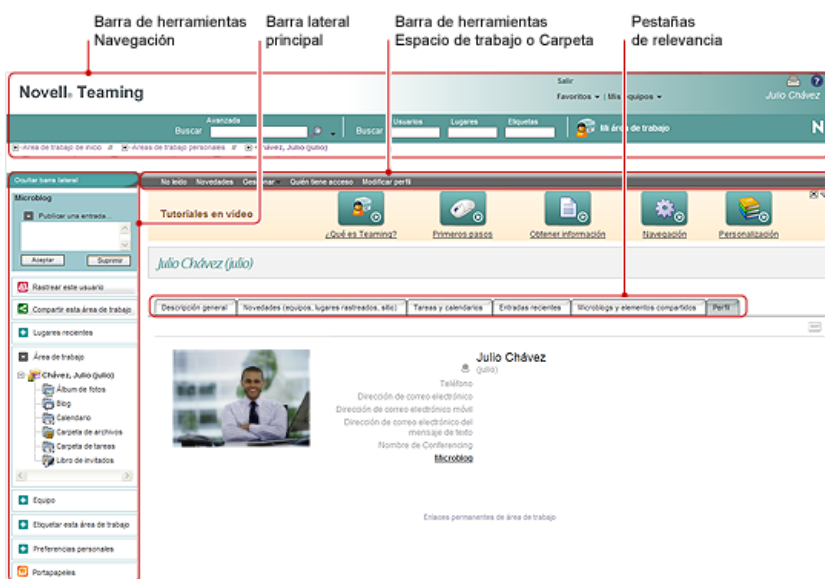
Barra de herramientas Navegación

Barra lateral principal

Barra de herramientas Espacio de trabajo o Carpeta

Pestañas de relevancia

Novell® Teaming

Salir

Favoritos ▾ | Mis equipos ▾

Julio Chávez

Avanzada

Buscar

Buscar

Usuarios

Lugares

Etiquetas

Mi área de trabajo

N

Área de trabajo de inicio » Áreas de trabajo personales » Chávez, Julio (julio)

Ocultar barra lateral

No leído   Novedades   Gestionar   Quién tiene acceso   Modificar perfil

Microblog

Publicar una entrada...

Aceptar   Suprimir

Tutoriales en vídeo

¿Qué es Teaming?

Primeros pasos

Obtener información

Navegación

Personalización

Julio Chávez (julio)

Rastrear este usuario

Compartir esta área de trabajo

Lugares recientes

Área de trabajo

Chávez, Julio (julio)

Álbum de fotos

Blog

Calendario

Carpeta de archivos

Carpeta de tareas

Libro de invitados

Equipo

Etiquetar esta área de trabajo

Preferencias personales

Portapapeles

Descripción general | Novedades (equipos, lugares rastreados, sitio) | Tareas y calendarios | Entradas recientes | Microblogs y elementos compartidos | Perfil

Julio Chávez

(julio)

Teléfono

Dirección de correo electrónico

Dirección de correo electrónico móvil

Dirección de correo electrónico del mensaje de texto

Nombre de Conferencing

Microblog

Enlaces permanentes de área de trabajo